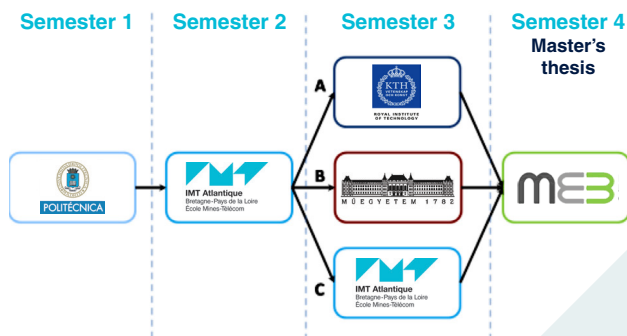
Semester 1

Semester 2

Semester 3

Semester 4
Master's thesis

POLITÉCNICA

IMT Atlantique
Bretagne-Pays de la Loire
École Mines-Télécom

A

KTH
VETENSKAP OCH KONST

ROYAL INSTITUTE OF TECHNOLOGY

B

MŰEGYETEM 1782

C

IMT Atlantique
Bretagne-Pays de la Loire
École Mines-Télécom

ME3